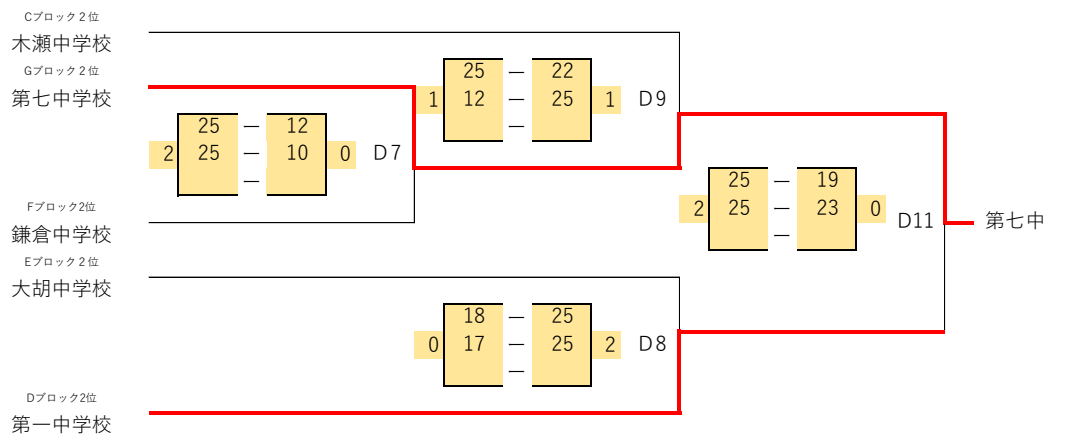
Cブロック２位
木瀬中学校
Gブロック２位
第七中学校
Fブロック2位
鎌倉中学校
Eブロック２位
大胡中学校
Dブロック2位
第一中学校

| | | | | | |
|---|---|---|---|---|---|
| | 25 | — | 12 | | |
| 2 | 25 | — | 10 | 0 | D7 |
| | | — | | | |

| | | | | | |
|---|---|---|---|---|---|
| | 25 | — | 22 | | |
| 1 | 12 | — | 25 | 1 | D9 |
| | | — | | | |

| | | | | | |
|---|---|---|---|---|---|
| | 18 | — | 25 | | |
| 0 | 17 | — | 25 | 2 | D8 |
| | | — | | | |

| | | | | | |
|---|---|---|---|---|---|
| | 25 | — | 19 | | |
| 2 | 25 | — | 23 | 0 | D11 |
| | | — | | | |

第七中